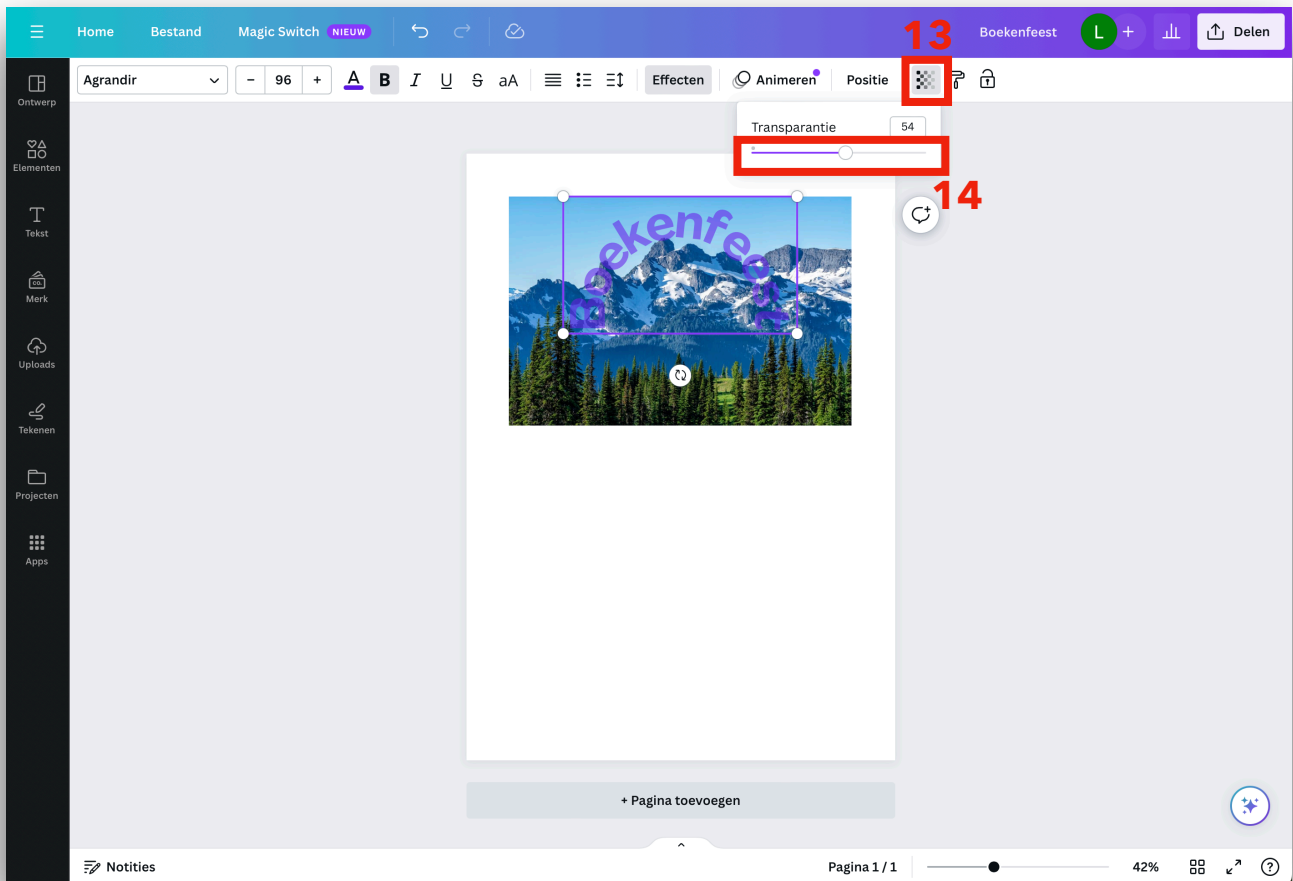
Home Bestand Magic Switch NIEUW

13

Boekenfeest L + Delen

Agrandir – 96 + A B I U S aA Effecten Animeren Positie

Transparantie 54

14

Ontwerp
Elementen
Tekst
Merk
Uploads
Tekenen
Projecten
Apps

Boekenfeest

+ Pagina toevoegen

Notities Pagina 1 / 1 42% ?